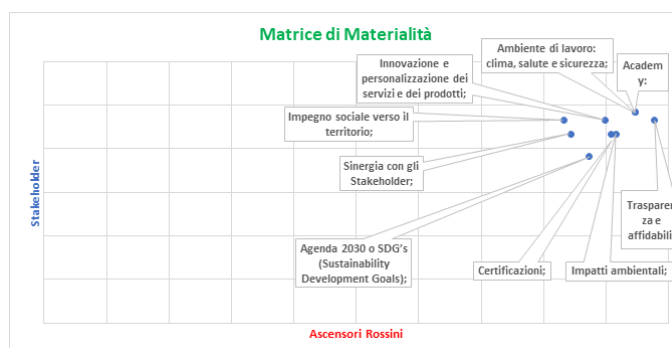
Matrice di Materialità

Ambiente di lavoro: clima, salute e sicurezza;

Innovazione e personalizzazione dei servizi e dei prodotti;

Academ y;

Impegno sociale verso il territorio;

Sinergia con gli Stakeholder;

Stakeholder

Agenda 2030 o SDG's (Sustainability Development Goals);

Certificazioni;

Impatti ambientali;

Trasparen za e affidabili

Ascensori Rossini